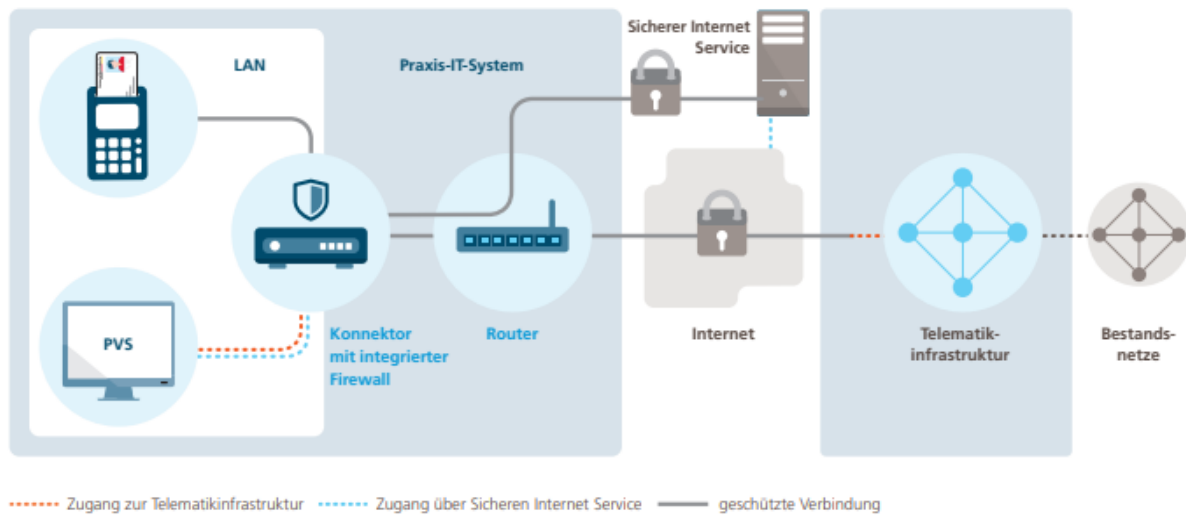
LAN

Praxis-IT-System

Sicherer Internet Service

PVS

Konnektor mit integrierter Firewall

Router

Internet

Telematik-infrastruktur

Bestands-netze

Zugang zur Telematikinfrastruktur

Zugang über Sicheren Internet Service

geschützte Verbindung